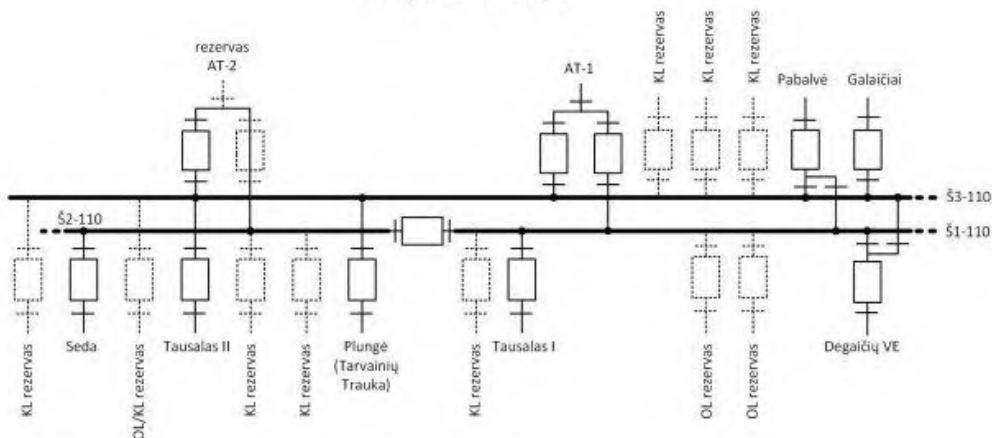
rezervas
AT-2

AT-1

KL rezervas

KL rezervas

KL rezervas

Pabalvė

Galaičiai

Š3-110

Š2-110

Š1-110

KL rezervas

Seda

OL/KL rezervas

Tausalas II

KL rezervas

KL rezervas

Plungė (Tarvainių Trauka)

KL rezervas

Tausalas I

OL rezervas

OL rezervas

Degaičių VE